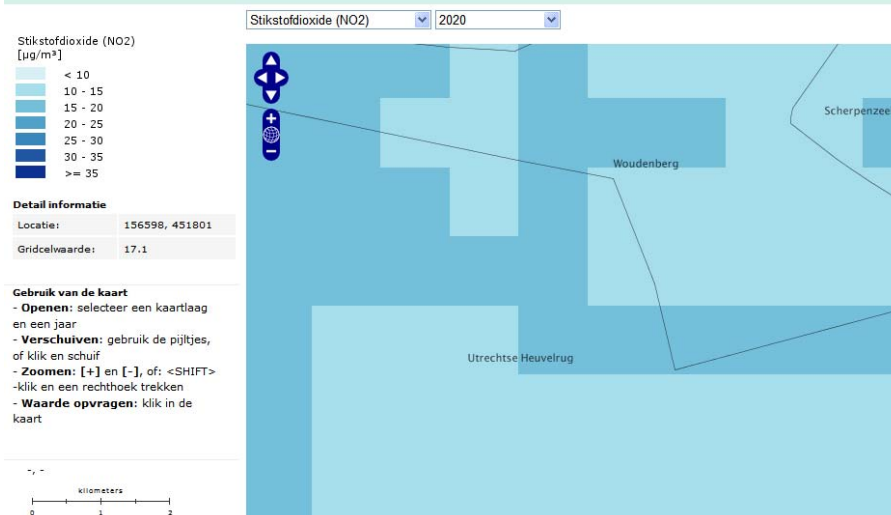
Stikstofdioxide (NO2) 2020

Stikstofdioxide (NO2)
[µg/m³]
< 10
10 - 15
15 - 20
20 - 25
25 - 30
30 - 35
>= 35

Detail informatie

| Locatie: | 156598, 451801 |
|---|---|
| Gridcelwaarde: | 17.1 |

Gebruik van de kaart
- **Openen:** selecteer een kaartlaag en een jaar
- **Verschuiven:** gebruik de pijltjes, of klik en schuif
- **Zoomen: [+]** en **[-]**, of: <SHIFT> -klik en een rechthoek trekken
- **Waarde opvragen:** klik in de kaart

-, -

kilometers
0 1 2

Scherpenzee

Woudenberg

Utrechtse Heuvelrug